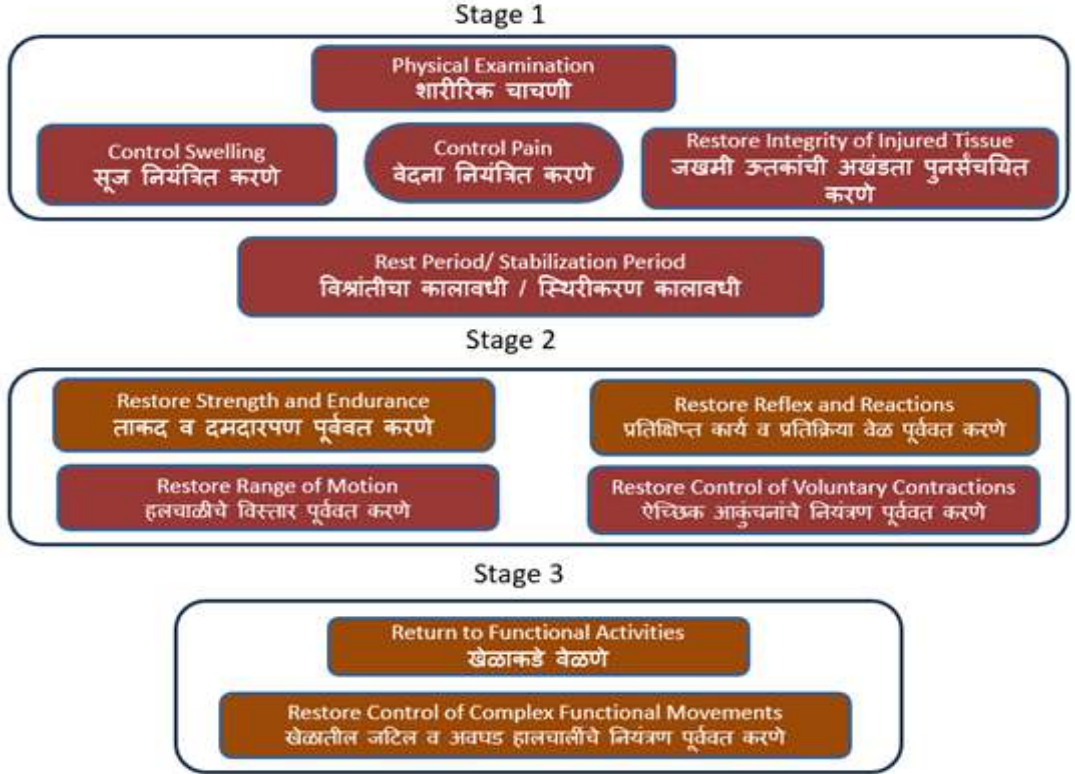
Stage 1

Physical Examination
शारीरिक चाचणी

Control Swelling
सूज नियंत्रित करणे

Control Pain
वेदना नियंत्रित करणे

Restore Integrity of Injured Tissue
जखमी ऊतकांची अखंडता पुनर्संचयित करणे

Rest Period/ Stabilization Period
विश्रांतीचा कालावधी / स्थिरीकरण कालावधी

Stage 2

Restore Strength and Endurance
ताकद व दमदारपण पूर्ववत करणे

Restore Reflex and Reactions
प्रतिक्षिप्त कार्य व प्रतिक्रिया वेळ पूर्ववत करणे

Restore Range of Motion
हलचालींचे विस्तार पूर्ववत करणे

Restore Control of Voluntary Contractions
ऐच्छिक आकुंचनांचे नियंत्रण पूर्ववत करणे

Stage 3

Return to Functional Activities
खेळाकडे वळणे

Restore Control of Complex Functional Movements
खेळातील जटिल व अवघड हालचालींचे नियंत्रण पूर्ववत करणे